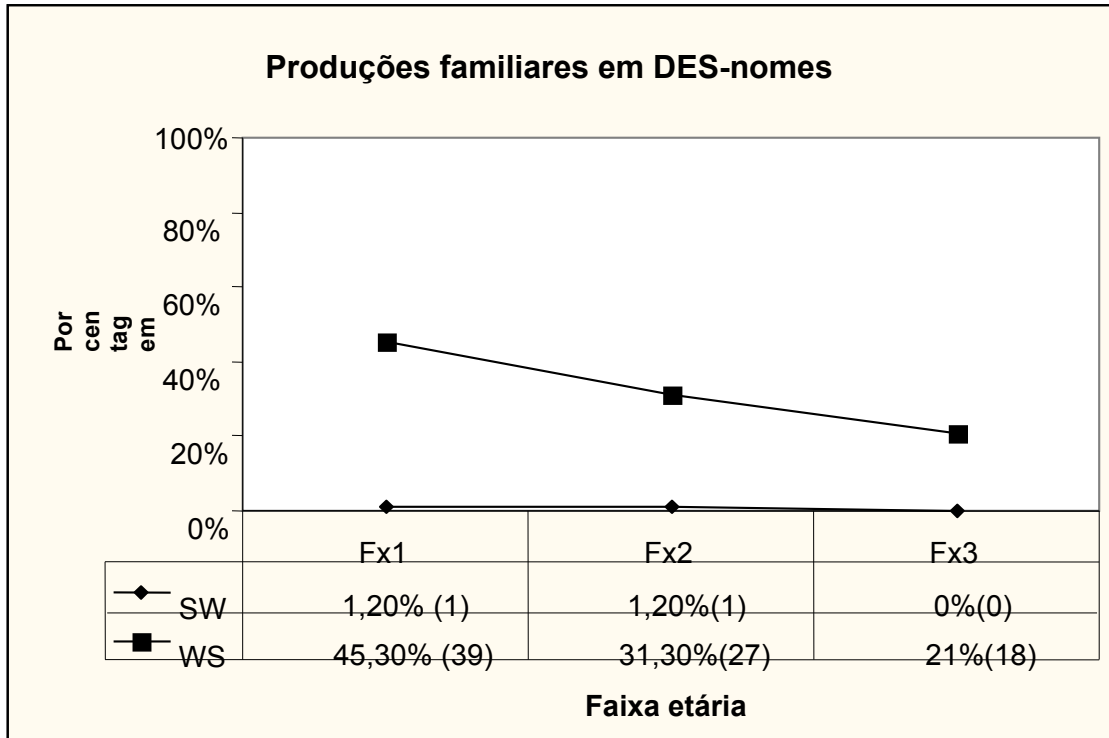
Produções familiares em DES-nomes

100%
80%
60%
40%
20%
0%

Por cen tag em

| | Fx1 | Fx2 | Fx3 |
|---|---|---|---|
| SW | 1,20% (1) | 1,20%(1) | 0%(0) |
| WS | 45,30% (39) | 31,30%(27) | 21%(18) |

Faixa etária